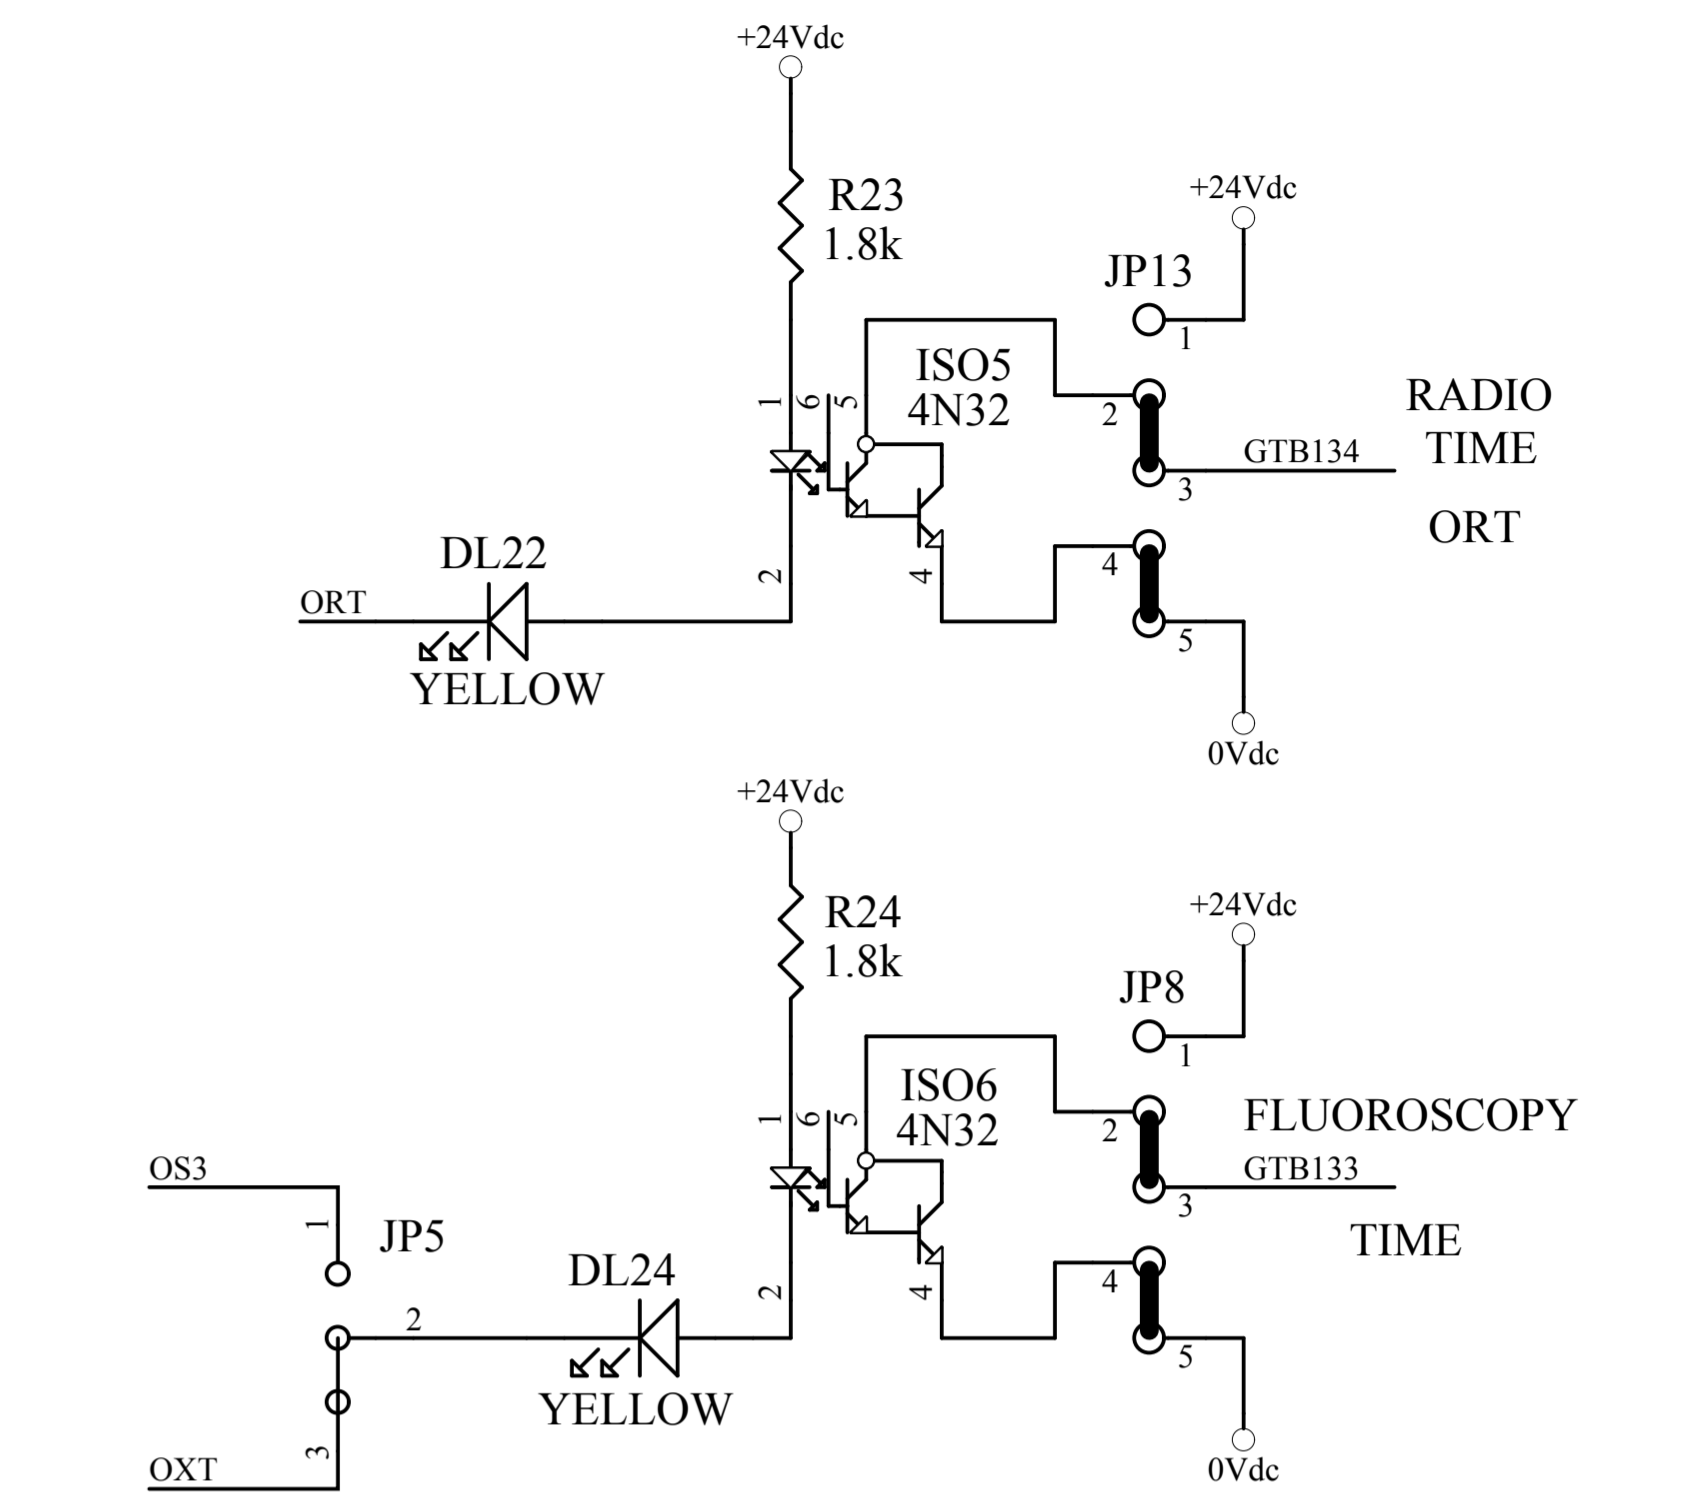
+24Vdc

R23
1.8k

+24Vdc

JP13

1

ISO5
4N32

1 6 5

2

RADIO
TIME

GTB134

3

ORT

DL22

4

2

4

ORT

5

YELLOW

0Vdc

+24Vdc

R24
1.8k

+24Vdc

JP8

1

ISO6
4N32

1 6 5

2

FLUOROSCOPY

GTB133

3

OS3

1

JP5

TIME

DL24

4

2

4

2

5

YELLOW

3

OXT

0Vdc